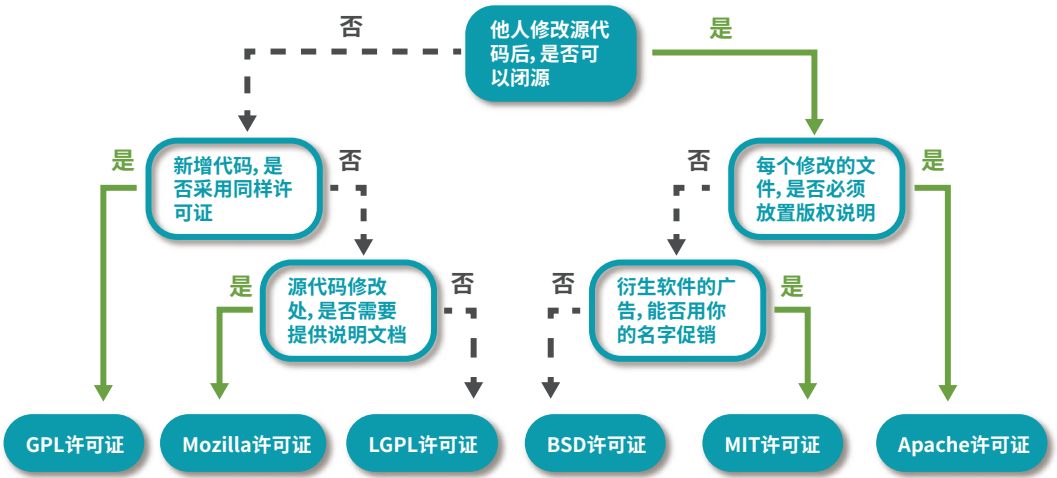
他人修改源代码后，是否可以闭源

否

是

新增代码，是否采用同样许可证

是

否

每个修改的文件，是否必须放置版权说明

否

是

源代码修改处，是否需要提供说明文档

是

否

衍生软件的广告，能否用你的名字促销

否

是

GPL许可证

Mozilla许可证

LGPL许可证

BSD许可证

MIT许可证

Apache许可证